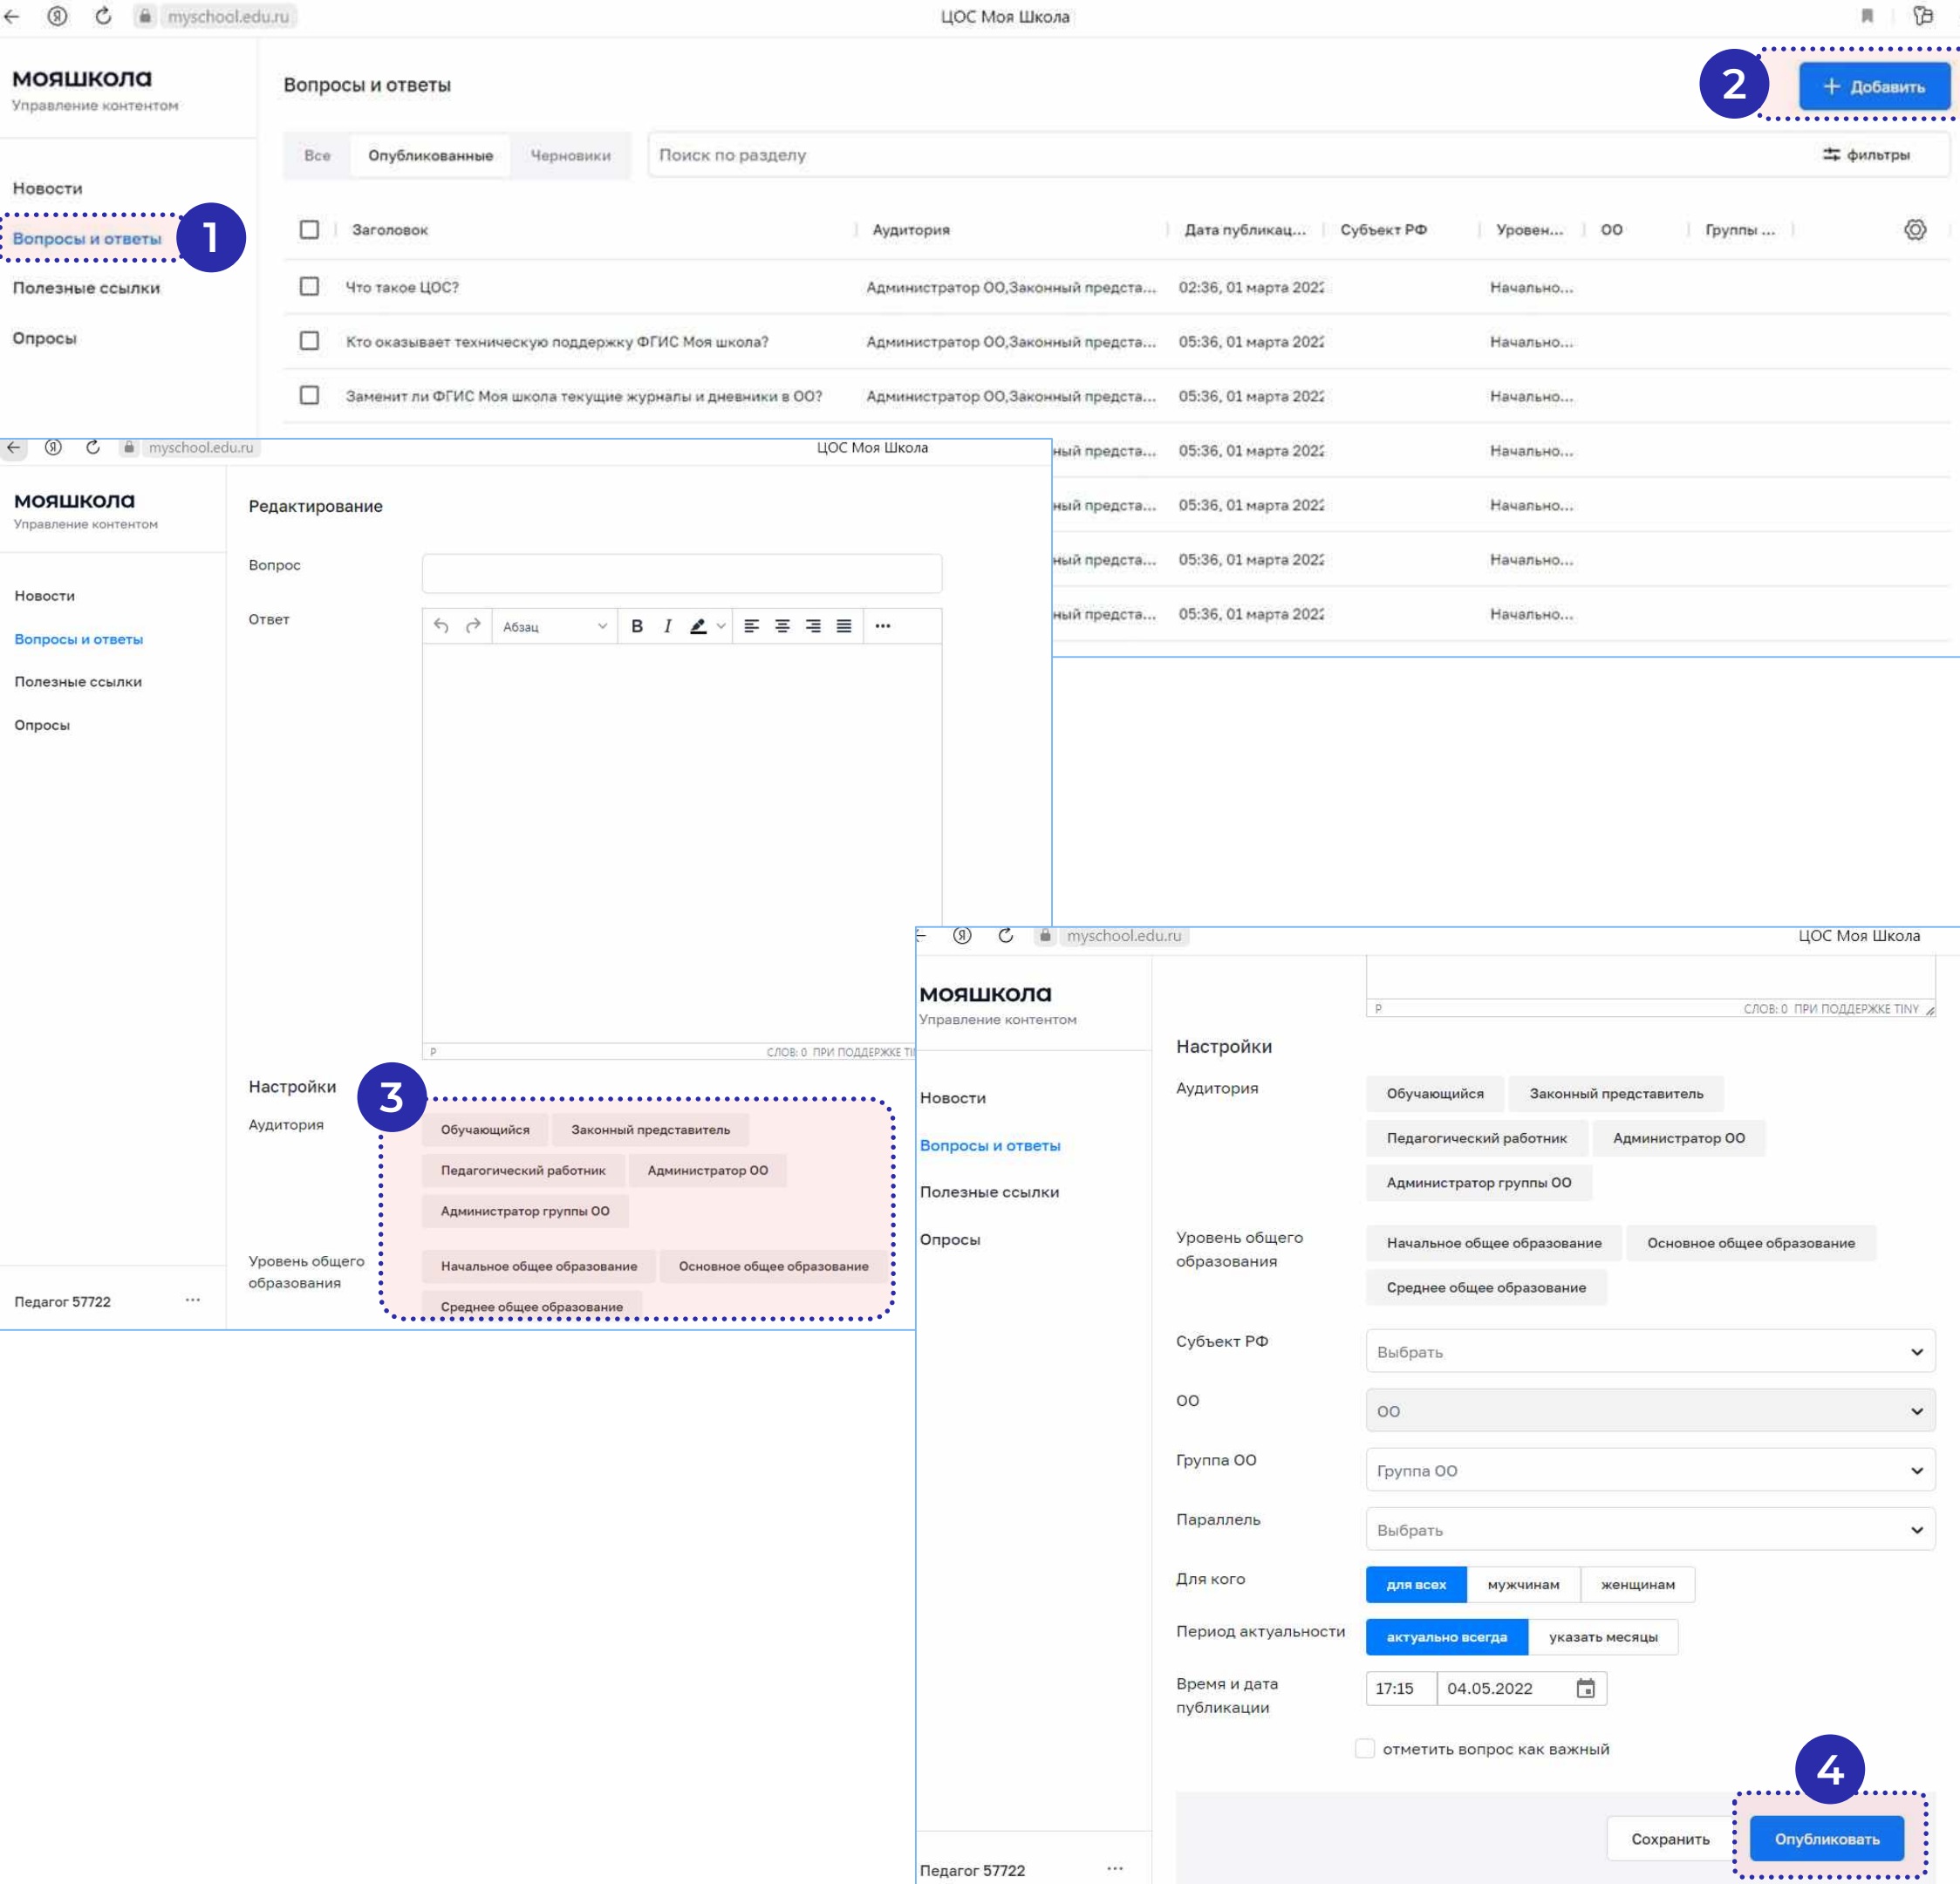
myschool.edu.ru ЦОС Моя Школа

МОЯШКОЛА
Управление контентом

Вопросы и ответы

2 + Добавить

Все Опубликованные Черновики Поиск по разделу фильтры

Новости
Вопросы и ответы 1
Полезные ссылки
Опросы

| Заголовок | Аудитория | Дата публикац... | Субъект РФ | Уровен... | ОО | Группы ... |
|---|---|---|---|---|---|---|
| Что такое ЦОС? | Администратор ОО,Законный предста... | 02:36, 01 марта 2022 | | Начально... | | |
| Кто оказывает техническую поддержку ФГИС Моя школа? | Администратор ОО,Законный предста... | 05:36, 01 марта 2022 | | Начально... | | |
| Заменит ли ФГИС Моя школа текущие журналы и дневники в ОО? | Администратор ОО,Законный предста... | 05:36, 01 марта 2022 | | Начально... | | |
| | ...ный предста... | 05:36, 01 марта 2022 | | Начально... | | |
| | ...ный предста... | 05:36, 01 марта 2022 | | Начально... | | |
| | ...ный предста... | 05:36, 01 марта 2022 | | Начально... | | |
| | ...ный предста... | 05:36, 01 марта 2022 | | Начально... | | |

myschool.edu.ru ЦОС Моя Школа

МОЯШКОЛА
Управление контентом

Новости
Вопросы и ответы
Полезные ссылки
Опросы

Педагог 57722 ...

Редактирование

Вопрос

Ответ

Абзац B I

P СЛОВ: 0 ПРИ ПОДДЕРЖКЕ TI

Настройки 3

Аудитория
Обучающийся Законный представитель
Педагогический работник Администратор ОО
Администратор группы ОО

Уровень общего образования
Начальное общее образование Основное общее образование
Среднее общее образование

myschool.edu.ru ЦОС Моя Школа

МОЯШКОЛА
Управление контентом

Новости
Вопросы и ответы
Полезные ссылки
Опросы

Педагог 57722 ...

P СЛОВ: 0 ПРИ ПОДДЕРЖКЕ TINY

Настройки

Аудитория
Обучающийся Законный представитель
Педагогический работник Администратор ОО
Администратор группы ОО

Уровень общего образования
Начальное общее образование Основное общее образование
Среднее общее образование

Субъект РФ Выбрать
ОО ОО
Группа ОО Группа ОО
Параллель Выбрать
Для кого для всех мужчинам женщинам
Период актуальности актуально всегда указать месяцы
Время и дата публикации 17:15 04.05.2022

отметить вопрос как важный

4
Сохранить Опубликовать